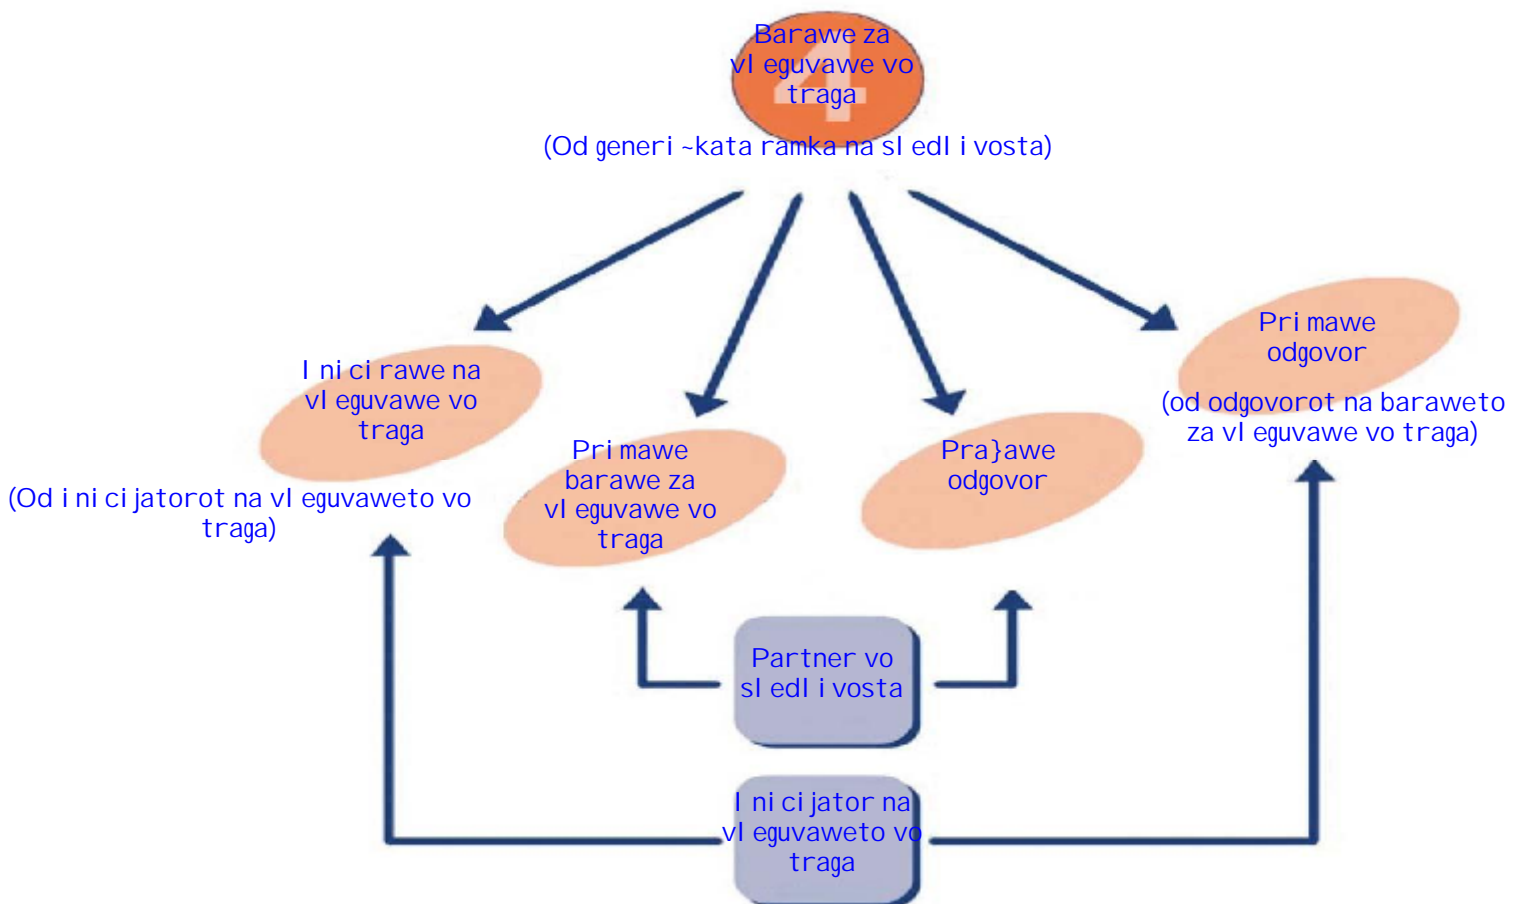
4

Barawe za vl eguvawe vo traga

(Od generi ~kata ramka na sl edl i vosta)

I ni ci rawe na vl eguvawe vo traga

(Od i ni ci jatorot na vl eguvaweto vo traga)

Pri mawe barawe za vl eguvawe vo traga

Pra}awe odgovor

Pri mawe odgovor

(od odgovorot na baraweto za vl eguvawe vo traga)

Partner vo sl edl i vosta

I ni ci jator na vl eguvaweto vo traga